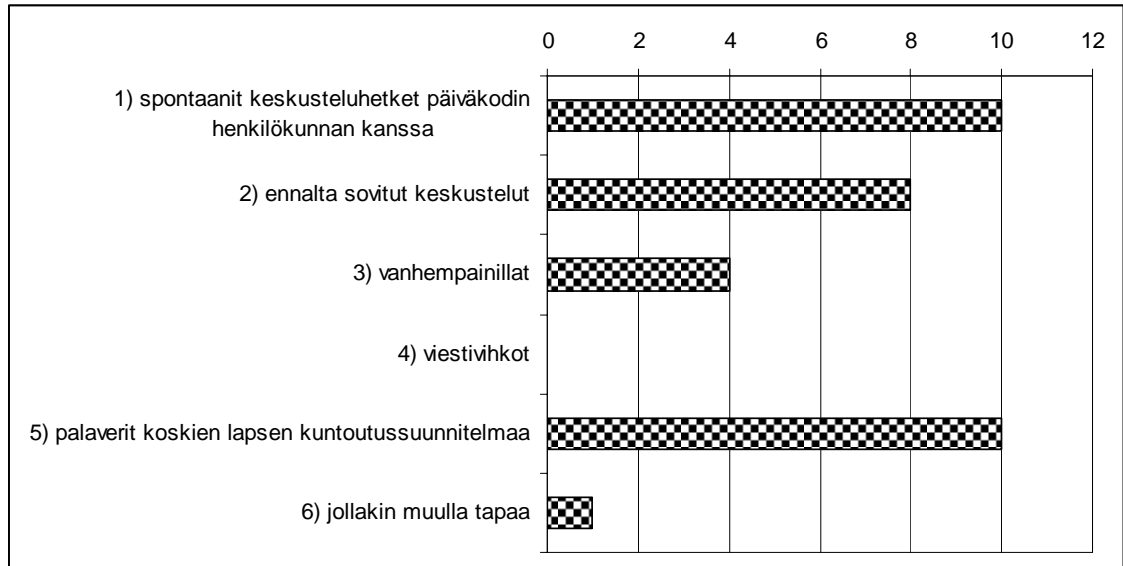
0 2 4 6 8 10 12

1) spontaanit keskusteluhetket päiväkodin henkilökunnan kanssa

2) ennalta sovitut keskustelut

3) vanhempainillat

4) viestivihkot

5) palaverit koskien lapsen kuntoutussuunnitelmaa

6) jollakin muulla tapaa